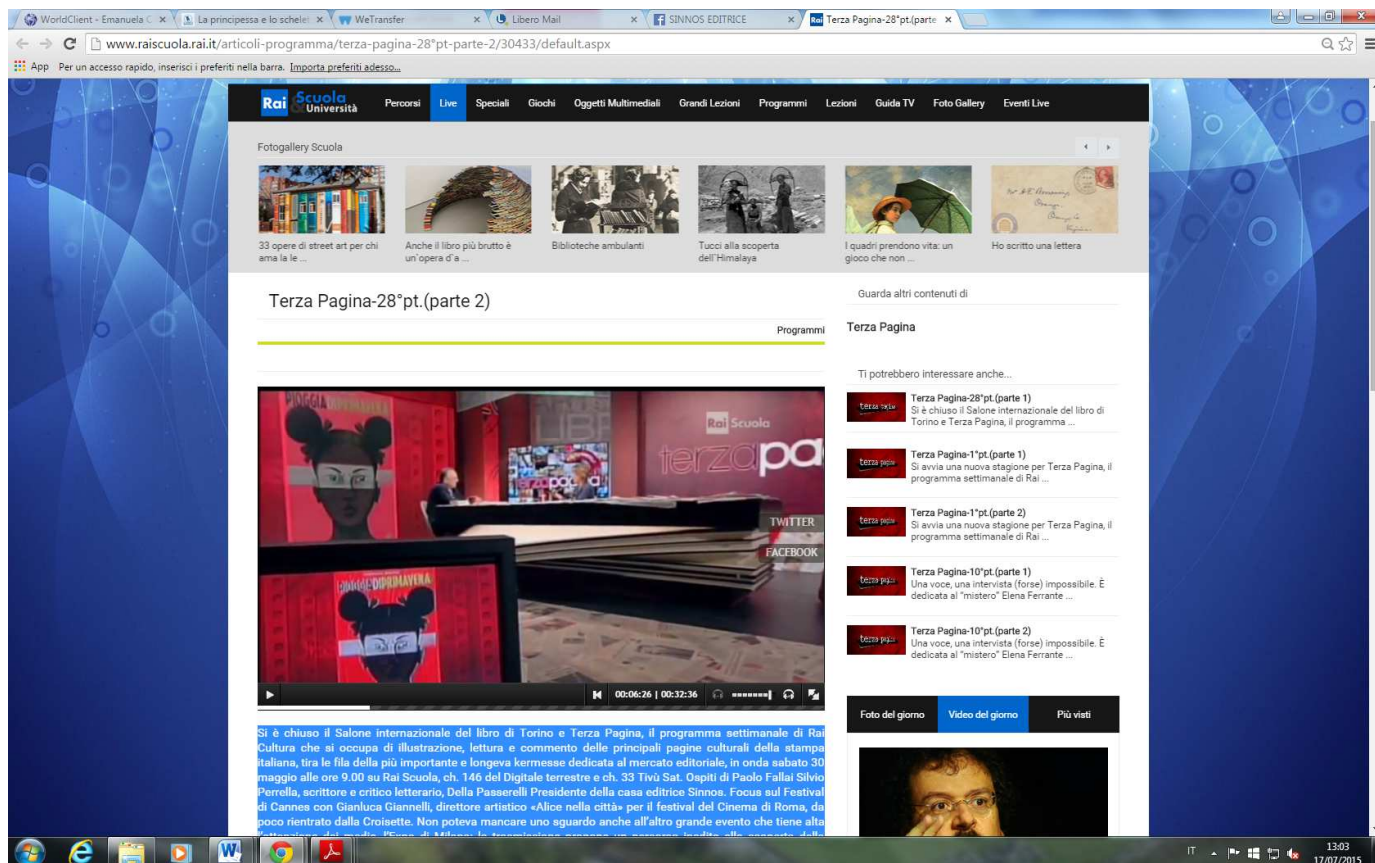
WorldClient - Emanuela C × La principessa e lo schele × WeTransfer × Libero Mail × SINNOS EDITRICE × Terza Pagina-28°pt.(parte ×

www.raiscuola.rai.it/articoli-programma/terza-pagina-28°pt-parte-2/30433/default.aspx

App Per un accesso rapido, inserisci i preferiti nella barra. Importa preferiti adesso...

Rai Scuola Università Percorsi Live Speciali Giochi Oggetti Multimediali Grandi Lezioni Programmi Lezioni Guida TV Foto Gallery Eventi Live

Fotogallery Scuola

33 opere di street art per chi ama la le ...

Anche il libro più brutto è un'opera d'a ...

Biblioteche ambulanti

Tucci alla scoperta dell'Himalaya

I quadri prendono vita: un gioco che non ...

Ho scritto una lettera

Terza Pagina-28°pt.(parte 2)

Programmi

Guarda altri contenuti di

Terza Pagina

Ti potrebbero interessare anche...

Terza Pagina-28°pt.(parte 1)
Si è chiuso il Salone internazionale del libro di Torino e Terza Pagina, il programma ...

Terza Pagina-1°pt.(parte 1)
Si avvia una nuova stagione per Terza Pagina, il programma settimanale di Rai ...

Terza Pagina-1°pt.(parte 2)
Si avvia una nuova stagione per Terza Pagina, il programma settimanale di Rai ...

Terza Pagina-10°pt.(parte 1)
Una voce, una intervista (forse) impossibile. È dedicata al "mistero" Elena Ferrante ...

Terza Pagina-10°pt.(parte 2)
Una voce, una intervista (forse) impossibile. È dedicata al "mistero" Elena Ferrante ...

PIOGGIA DIPRIMAVERA

Rai Scuola terza pa

TWITTER

FACEBOOK

00:06:26 | 00:32:36

Foto del giorno Video del giorno Più visti

Si è chiuso il Salone internazionale del libro di Torino e Terza Pagina, il programma settimanale di Rai Cultura che si occupa di illustrazione, lettura e commento delle principali pagine culturali della stampa italiana, tira le fila della più importante e longeva kermesse dedicata al mercato editoriale, in onda sabato 30 maggio alle ore 9.00 su Rai Scuola, ch. 146 del Digitale terrestre e ch. 33 Tivù Sat. Ospiti di Paolo Fallai Silvio Perrella, scrittore e critico letterario, Della Passerelli Presidente della casa editrice Sinnos. Focus sul Festival di Cannes con Gianluca Giannelli, direttore artistico «Alice nella città» per il festival del Cinema di Roma, da poco rientrato dalla Croisette. Non poteva mancare uno sguardo anche all'altro grande evento che tiene alta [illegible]

IT 13:03 17/07/2015